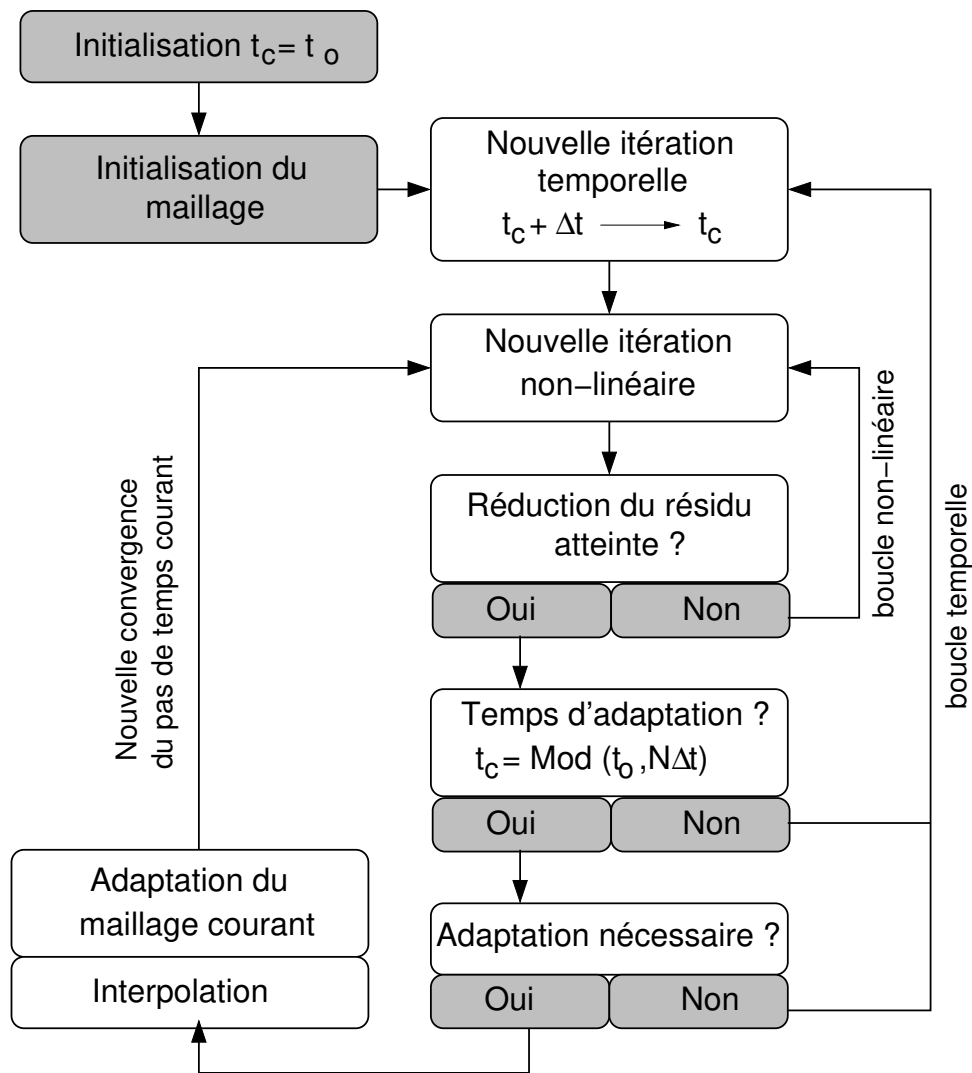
Initialisation $t_c = t_o$

Initialisation du maillage

Nouvelle itération temporelle

$t_c + \Delta t \longrightarrow t_c$

Nouvelle itération non−linéaire

Réduction du résidu atteinte ?

Oui

Non

boucle non−linéaire

boucle temporelle

Temps d'adaptation ?

$t_c = \text{Mod}(t_o, N\Delta t)$

Oui

Non

Nouvelle convergence du pas de temps courant

Adaptation du maillage courant

Interpolation

Adaptation nécessaire ?

Oui

Non